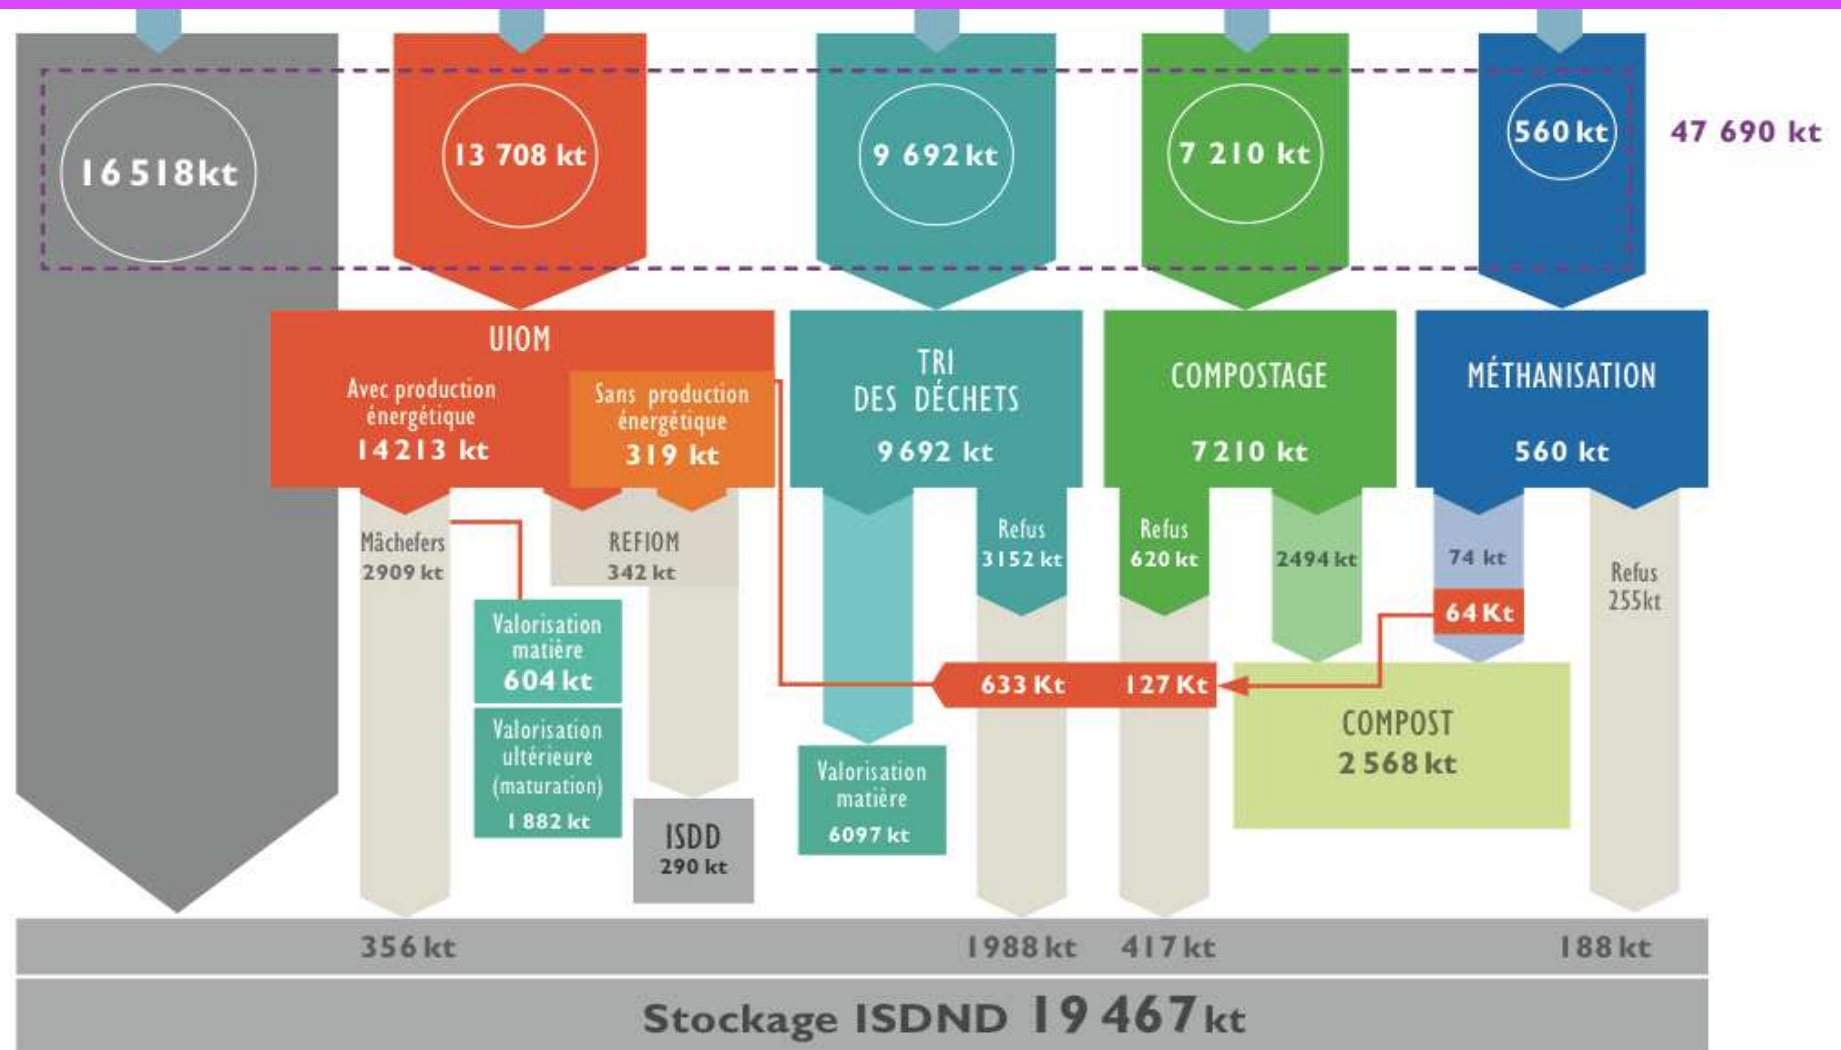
16 518kt

13 708 kt

9 692 kt

7 210 kt

560 kt

47 690 kt

UIOM

Avec production énergétique
14213 kt

Sans production énergétique
319 kt

TRI DES DÉCHETS
9692 kt

COMPOSTAGE
7210 kt

MÉTHANISATION
560 kt

Mâchefers
2909 kt

REFIOM
342 kt

Refus
3152 kt

Refus
620 kt

2494 kt

74 kt

Refus
255kt

64 Kt

Valorisation matière
604 kt

633 Kt

127 Kt

Valorisation ultérieure (maturation)
1 882 kt

Valorisation matière
6097 kt

COMPOST
2 568 kt

ISDD
290 kt

356 kt

1988 kt

417 kt

188 kt

Stockage ISDND 19 467 kt